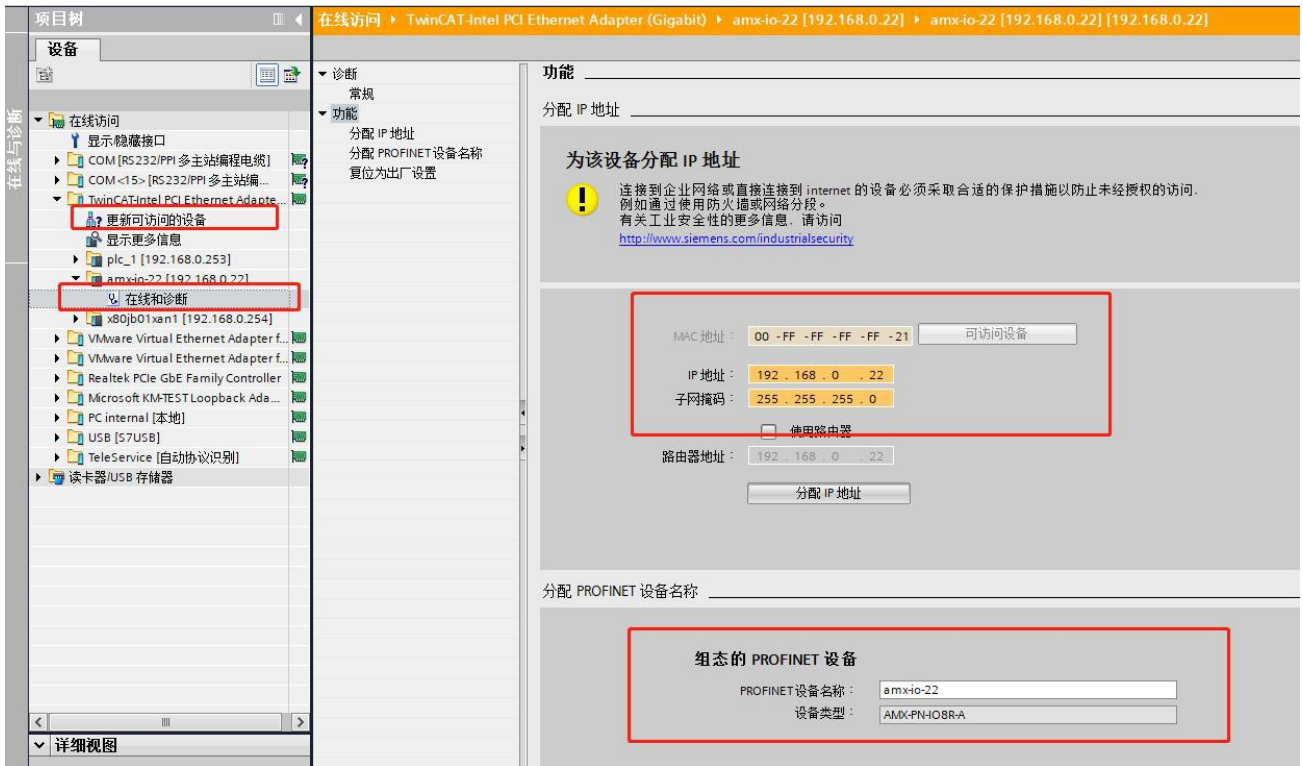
项目树

设备

在线与诊断

在线访问
显示/隐藏接口
COM [RS232/PPI 多主站编程电缆]
COM <15> [RS232/PPI 多主站编...
TwinCAT-Intel PCI Ethernet Adapte...
更新可访问的设备
显示更多信息
plc_1 [192.168.0.253]
amx-io-22 [192.168.0.22]
在线和诊断
x80jb01xan1 [192.168.0.254]
VMware Virtual Ethernet Adapter f...
VMware Virtual Ethernet Adapter f...
Realtek PCIe GbE Family Controller
Microsoft KM-TEST Loopback Ada...
PC internal [本地]
USB [S7USB]
TeleService [自动协议识别]
读卡器/USB 存储器

详细视图

在线访问 ▸ TwinCAT-Intel PCI Ethernet Adapter (Gigabit) ▸ amx-io-22 [192.168.0.22] ▸ amx-io-22 [192.168.0.22] [192.168.0.22]

诊断
常规
功能
分配 IP 地址
分配 PROFINET 设备名称
复位为出厂设置

功能

分配 IP 地址

为该设备分配 IP 地址

连接到企业网络或直接连接到 internet 的设备必须采取合适的保护措施以防止未经授权的访问.
例如通过使用防火墙或网络分段。
有关工业安全性的更多信息. 请访问
http://www.siemens.com/industrialsecurity

MAC 地址： 00 -FF -FF -FF -FF -21 可访问设备
IP 地址： 192 . 168 . 0 . 22
子网掩码： 255 . 255 . 255 . 0
使用路由器
路由器地址： 192 . 168 . 0 . 22
分配 IP 地址

分配 PROFINET 设备名称

组态的 PROFINET 设备
PROFINET设备名称： amx-io-22
设备类型： AMX-PN-IO8R-A